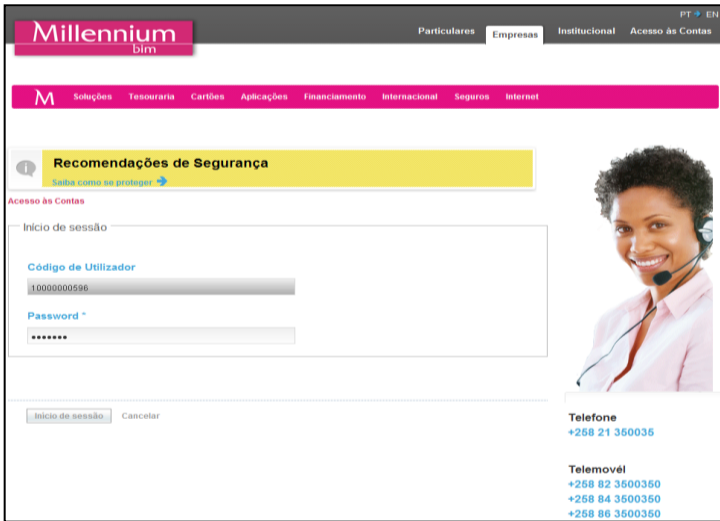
Millennium
bim

PT EN

Particulares Empresas Institucional Acesso às Contas

Soluções Tesouraria Cartões Aplicações Financiamento Internacional Seguros Internet

Recomendações de Segurança
Saiba como se proteger

Acesso às Contas

Início de sessão

Código de Utilizador
10000000596

Password *
•••••••

Início de sessão Cancelar

Telefone
+258 21 350035

Telemovél
+258 82 3500350
+258 84 3500350
+258 86 3500350